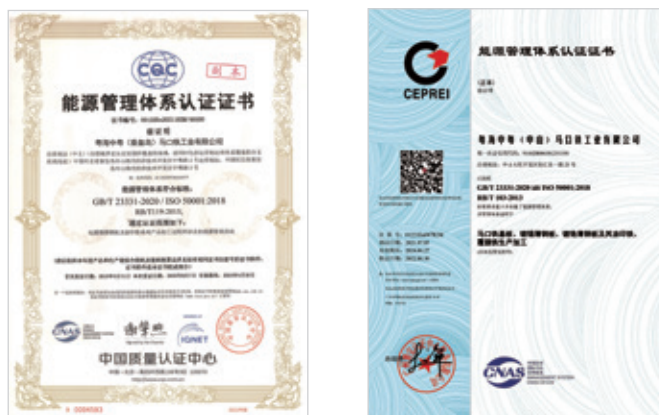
CQC

副本

能源管理体系认证证书

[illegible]

粤海中粤（茂名）马口铁工业有限公司

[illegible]

GB/T 23331-2020 / ISO 50001:2018

RB/T 119-2015

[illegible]

CNAS

IQNET

中国质量认证中心

CEPREI

能源管理体系认证证书

粤海中粤（茂名）马口铁工业有限公司

GB/T 23331-2020 idt ISO 50001:2018

RB/T 103-2013

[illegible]

CNAS